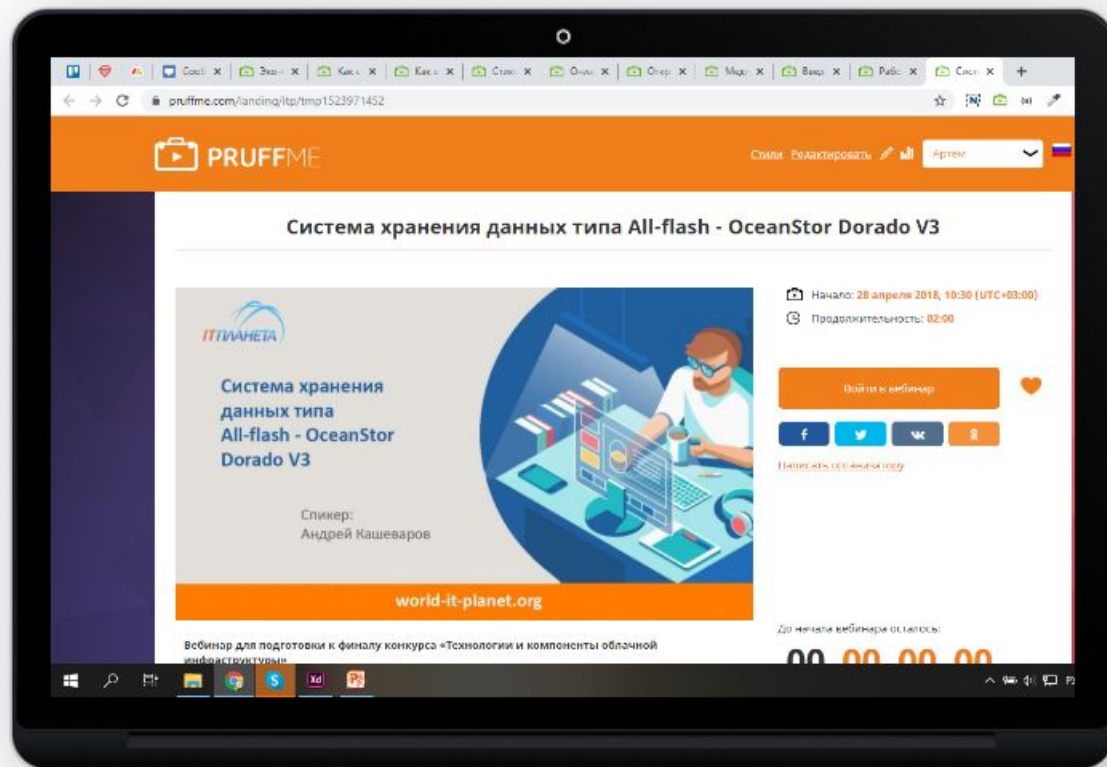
Coo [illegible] × | Экз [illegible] × | Как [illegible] × | Как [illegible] × | Стил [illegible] × | Онл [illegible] × | Огр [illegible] × | Мод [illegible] × | Вход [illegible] × | Рабо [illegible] × | Сист × +

pruffme.com/landing/itp/tmp1523971452

PRUFFME

Стили Редактировать Артем

Система хранения данных типа All-flash - OceanStor Dorado V3

ITПЛАНЕТА

Система хранения данных типа All-flash - OceanStor Dorado V3

Спикер: Андрей Кашеваров

world-it-planet.org

Начало: 28 апреля 2018, 10:30 (UTC+03:00)

Продолжительность: 02:00

Войти в вебинар

Написать организатору

До начала вебинара осталось:

00 00 00 00

Вебинар для подготовки к финалу конкурса «Технологии и компоненты облачной инфраструктуры»